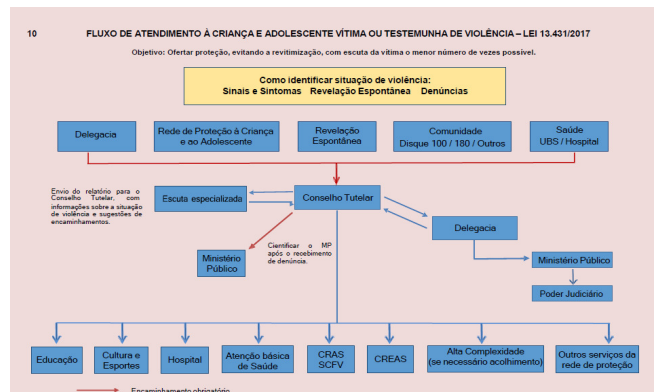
10

FLUXO DE ATENDIMENTO À CRIANÇA E ADOLESCENTE VÍTIMA OU TESTEMUNHA DE VIOLÊNCIA – LEI 13.431/2017

Objetivo: Ofertar proteção, evitando a revitimização, com escuta da vítima o menor número de vezes possível.

Como identificar situação de violência:
Sinais e Sintomas Revelação Espontânea Denúncias

Delegacia

Rede de Proteção à Criança e ao Adolescente

Revelação Espontânea

Comunidade
Disque 100 / 180 / Outros

Saúde
UBS / Hospital

Envio do relatório para o Conselho Tutelar, com informações sobre a situação de violência e sugestões de encaminhamentos.

Escuta especializada

Conselho Tutelar

Delegacia

Ministério Público

Cientificar o MP após o recebimento de denúncia.

Ministério Público

Poder Judiciário

Educação

Cultura e Esportes

Hospital

Atenção básica de Saúde

CRAS
SCFV

CREAS

Alta Complexidade
(se necessário acolhimento)

Outros serviços da rede de proteção

Encaminhamento obrigatório